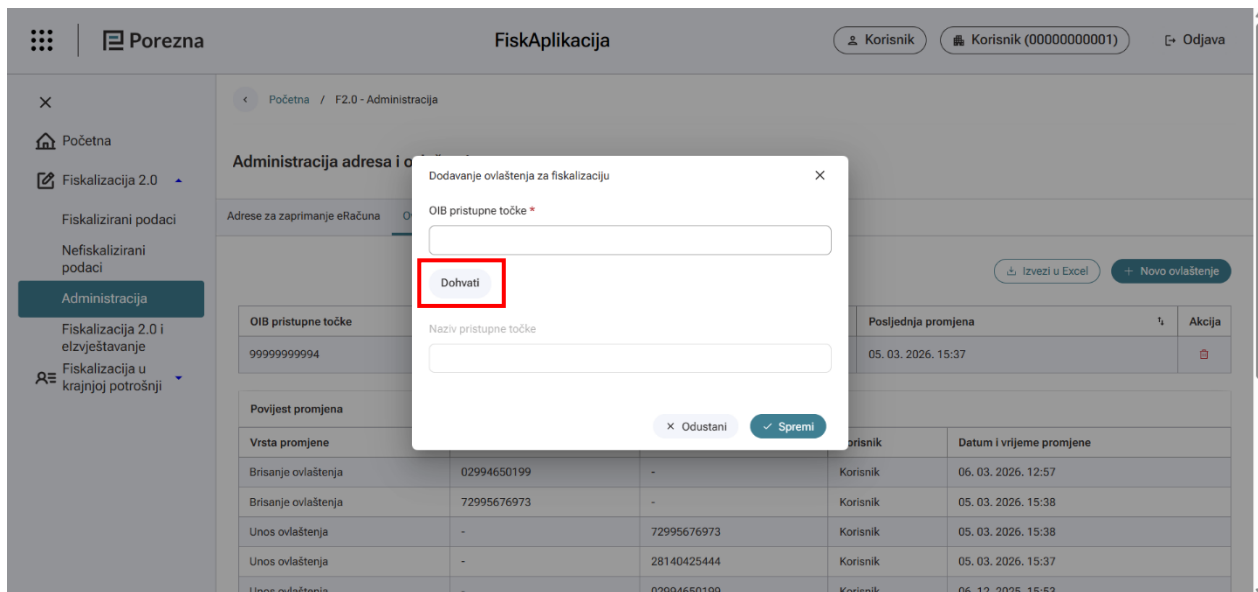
Porezna

FiskAplikacija

Korisnik

Korisnik (00000000001)

Odjava

×

Početna

Fiskalizacija 2.0

Fiskalizirani podaci

Nefiskalizirani podaci

Administracija

Fiskalizacija 2.0 i eIzvještavanje

Fiskalizacija u krajnjoj potrošnji

Početna / F2.0 - Administracija

Administracija adresa i o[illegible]

Adrese za zaprimanje eRačuna O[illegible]

Izvezi u Excel

+ Novo ovlaštenje

| OIB pristupne točke | Posljednja promjena | Akcija |
|---|---|---|
| 99999999994 | 05. 03. 2026. 15:37 | |

Povijest promjena

| Vrsta promjene | | | Korisnik | Datum i vrijeme promjene |
|---|---|---|---|---|
| Brisanje ovlaštenja | 02994650199 | - | Korisnik | 06. 03. 2026. 12:57 |
| Brisanje ovlaštenja | 72995676973 | - | Korisnik | 05. 03. 2026. 15:38 |
| Unos ovlaštenja | - | 72995676973 | Korisnik | 05. 03. 2026. 15:38 |
| Unos ovlaštenja | - | 28140425444 | Korisnik | 05. 03. 2026. 15:37 |
| Unos ovlaštenja | - | 02994650199 | Korisnik | 06. 12. 2025. 15:53 |

Dodavanje ovlaštenja za fiskalizaciju

×

OIB pristupne točke *

Dohvati

Naziv pristupne točke

× Odustani

✓ Spremi